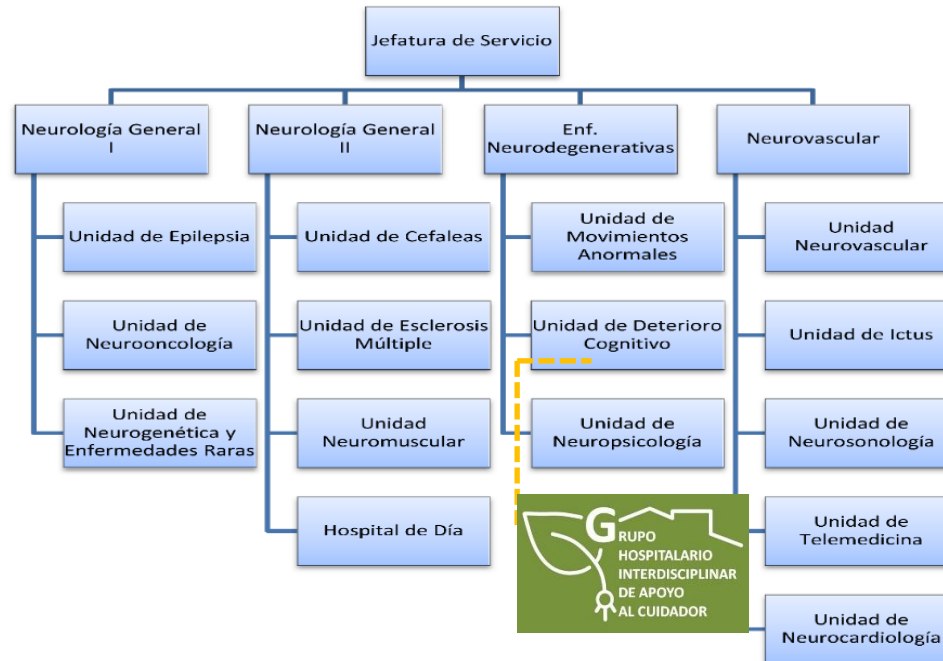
Jefatura de Servicio

Neurología General I

Unidad de Epilepsia

Unidad de Neurooncología

Unidad de Neurogenética y Enfermedades Raras

Neurología General II

Unidad de Cefaleas

Unidad de Esclerosis Múltiple

Unidad Neuromuscular

Hospital de Día

Enf. Neurodegenerativas

Unidad de Movimientos Anormales

Unidad de Deterioro Cognitivo

Unidad de Neuropsicología

GRUPO HOSPITALARIO INTERDISCIPLINAR DE APOYO AL CUIDADOR

Neurovascular

Unidad Neurovascular

Unidad de Ictus

Unidad de Neurosonología

Unidad de Telemedicina

Unidad de Neurocardiología